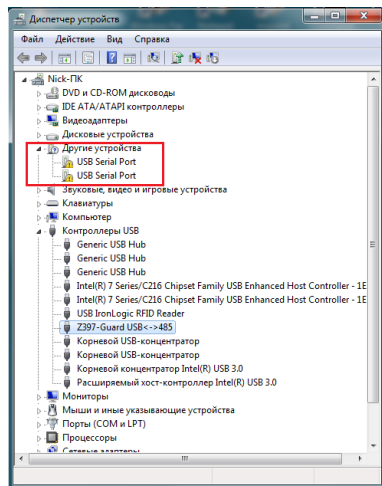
Диспетчер устройств

Файл Действие Вид Справка

Nick-ПК
DVD и CD-ROM дисководы
IDE ATA/ATAPI контроллеры
Видеоадаптеры
Дисковые устройства
Другие устройства
USB Serial Port
USB Serial Port
Звуковые, видео и игровые устройства
Клавиатуры
Компьютер
Контроллеры USB
Generic USB Hub
Generic USB Hub
Generic USB Hub
Intel(R) 7 Series/C216 Chipset Family USB Enhanced Host Controller - 1E
Intel(R) 7 Series/C216 Chipset Family USB Enhanced Host Controller - 1E
USB IronLogic RFID Reader
Z397-Guard USB<->485
Корневой USB-концентратор
Корневой USB-концентратор
Корневой концентратор Intel(R) USB 3.0
Расширяемый хост-контроллер Intel(R) USB 3.0
Мониторы
Мыши и иные указывающие устройства
Порты (COM и LPT)
Процессоры
Сетевые адаптеры